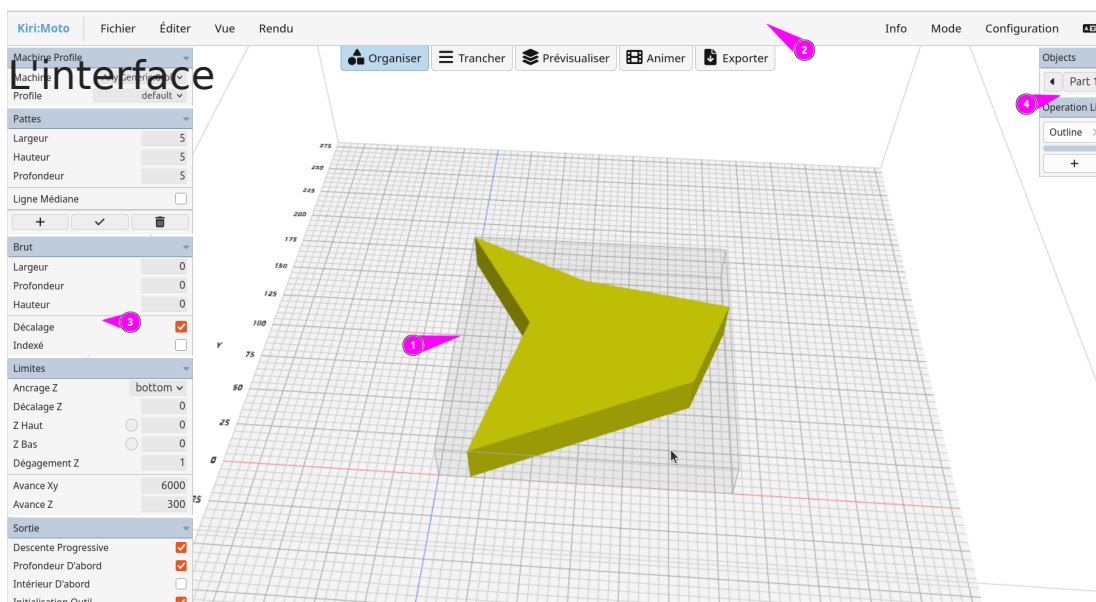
Kiri:Moto Fichier Éditer Vue Rendu Info Mode Configuration

L'interface

Organiser Trancher Prévisualiser Animer Exporter

Machine Profile
Machine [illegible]
Profile default

Pattes
Largeur 5
Hauteur 5
Profondeur 5
Ligne Médiane

Brut
Largeur 0
Profondeur 0
Hauteur 0
Décalage
Indexé

Limites
Ancrage Z bottom
Décalage Z 0
Z Haut 0
Z Bas 0
Dégagement Z 1
Avance Xy 6000
Avance Z 300

Sortie
Descente Progressive
Profondeur D'abord
Intérieur D'abord
Initialisation Outil

Objects
Part 1
Operation Li
Outline
+

1
2
3
4

275
250
225
200
175
150
125
100
Y
75
50
25
0
25